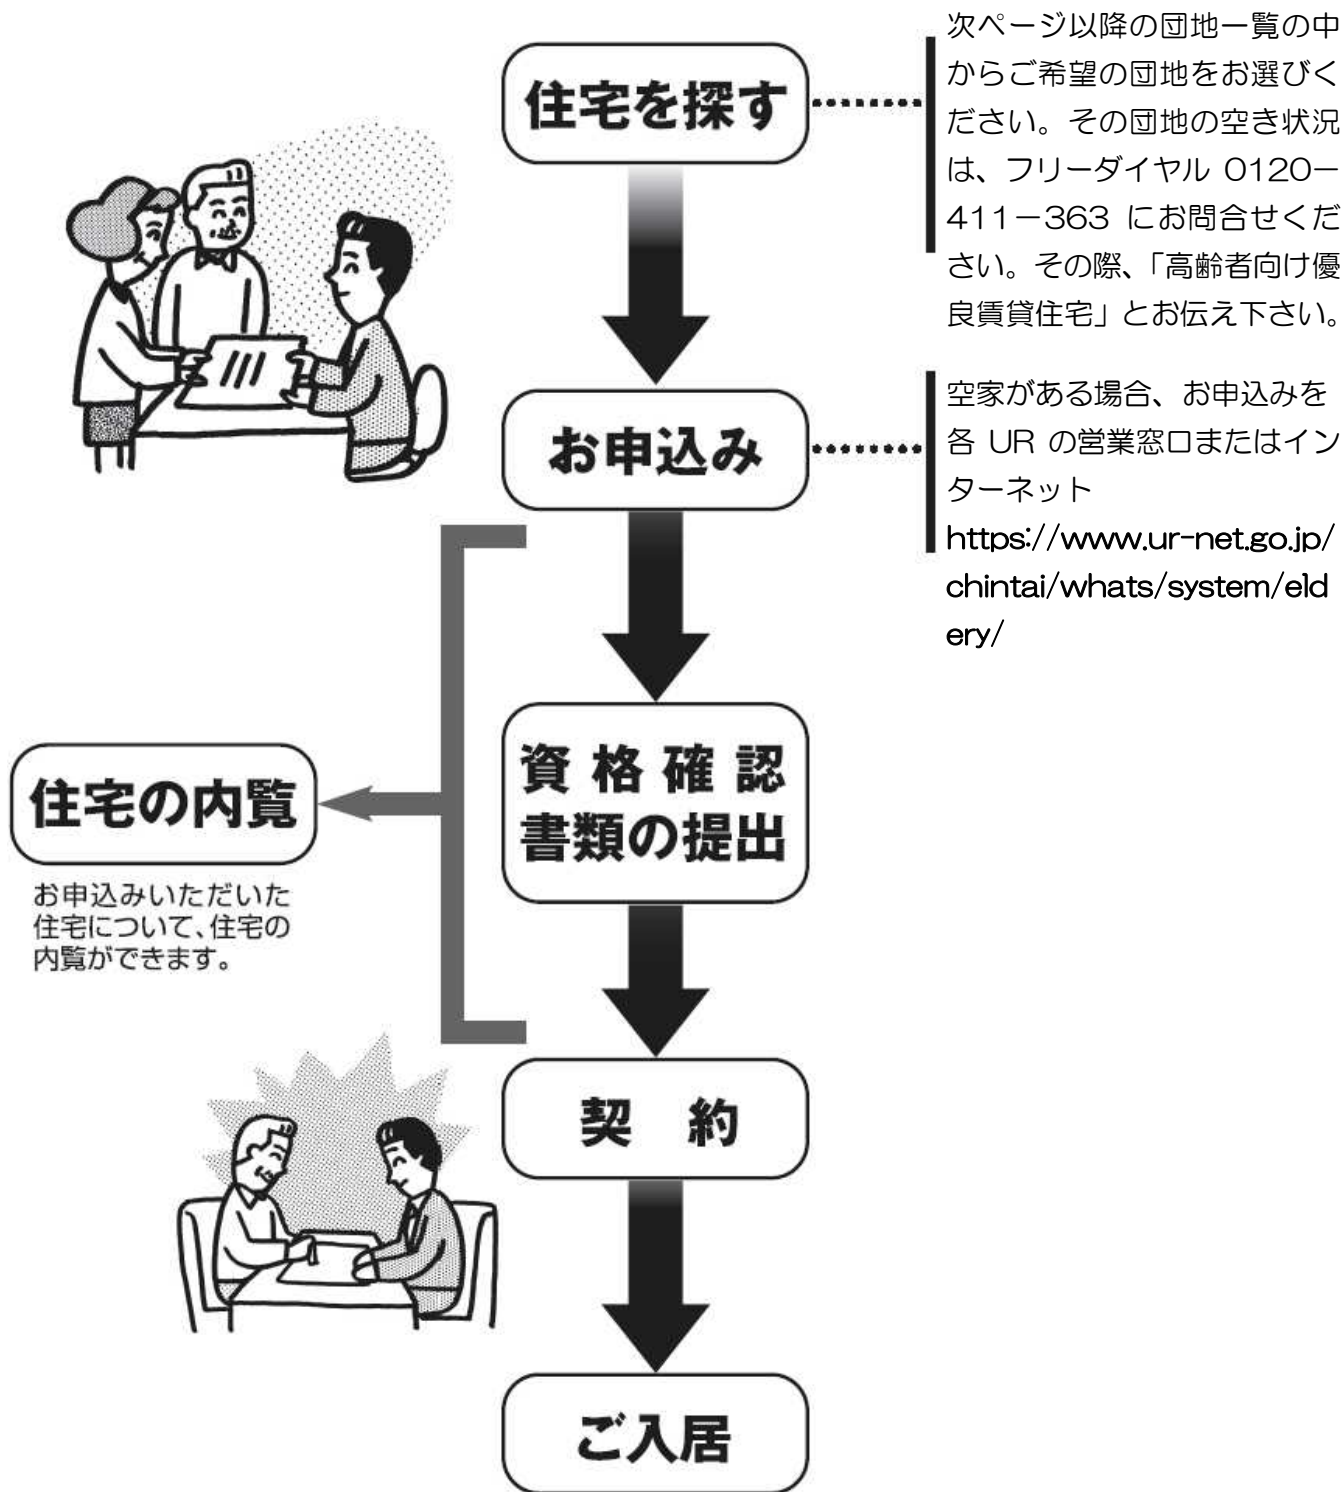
住宅を探す

次ページ以降の団地一覧の中からご希望の団地をお選びください。その団地の空き状況は、フリーダイヤル 0120－411－363 にお問合せください。その際、「高齢者向け優良賃貸住宅」とお伝え下さい。

お申込み

空家がある場合、お申込みを各 UR の営業窓口またはインターネット
https://www.ur-net.go.jp/chintai/whats/system/eldery/

住宅の内覧

お申込みいただいた住宅について、住宅の内覧ができます。

資格確認
書類の提出

契　約

ご入居